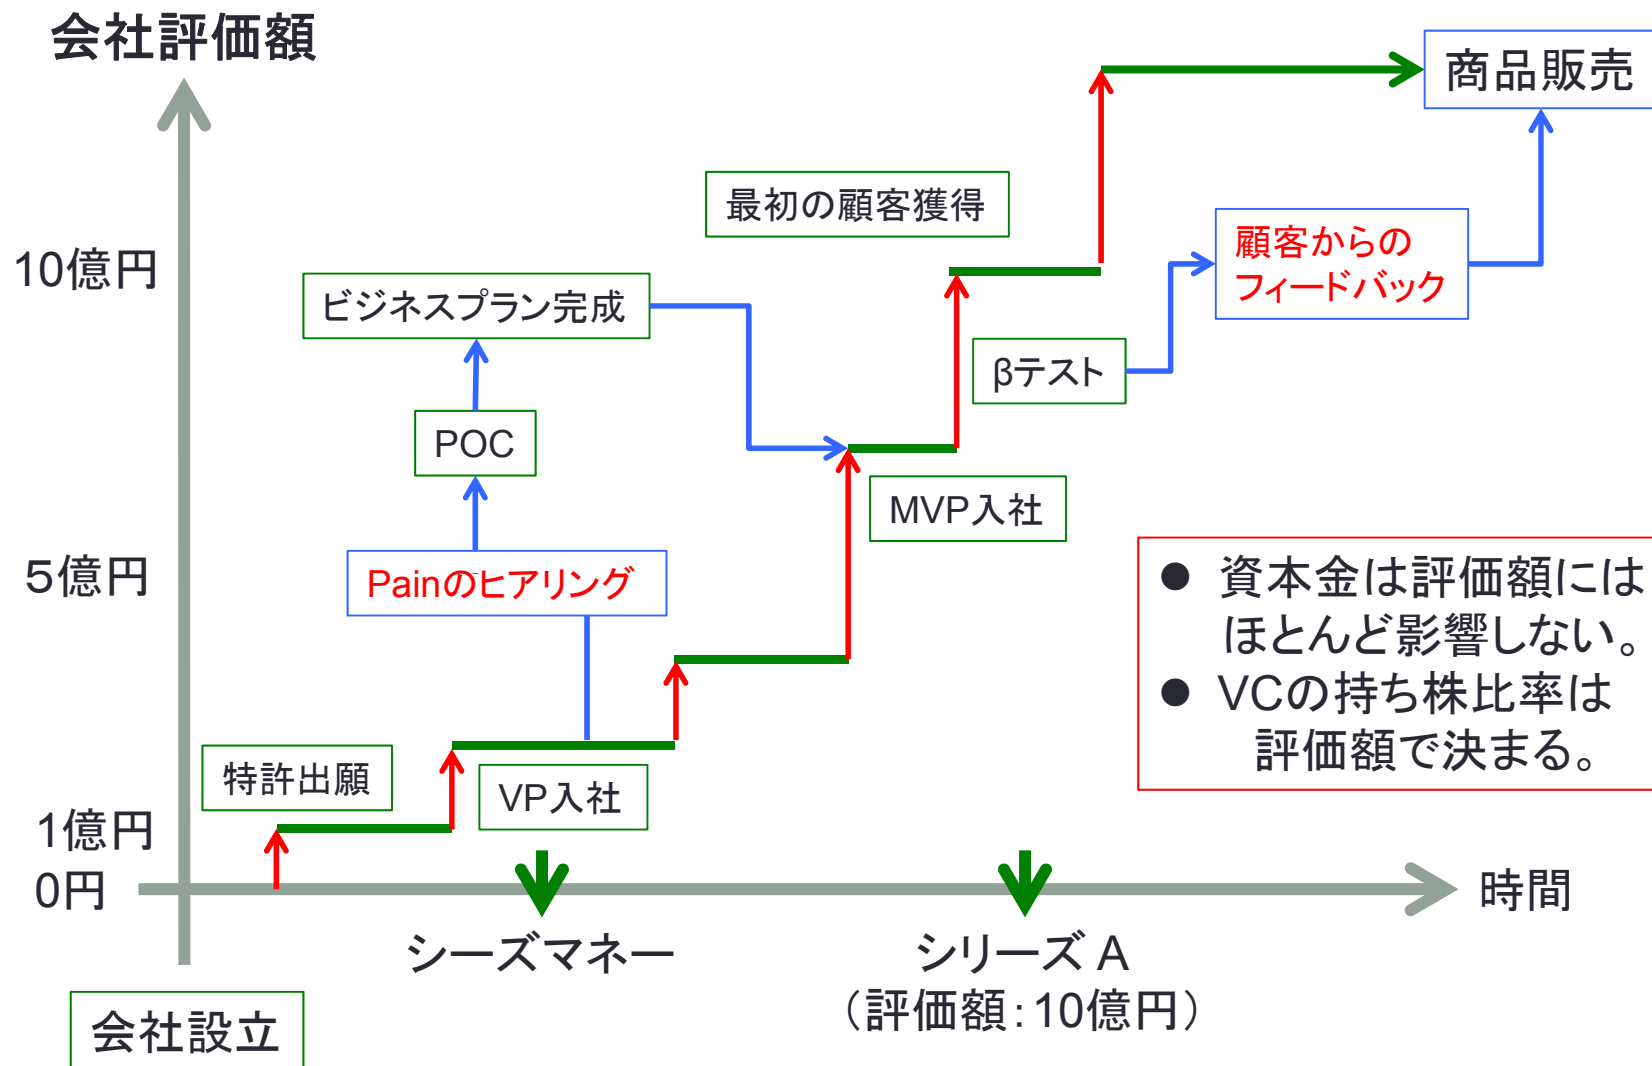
会社評価額

商品販売

最初の顧客獲得

10億円

顧客からのフィードバック

ビジネスプラン完成

βテスト

POC

MVP入社

5億円

Painのヒアリング

● 資本金は評価額にはほとんど影響しない。
● VCの持ち株比率は評価額で決まる。

特許出願

VP入社

1億円
0円

時間

シーズマネー

シリーズ A
（評価額：10億円）

会社設立